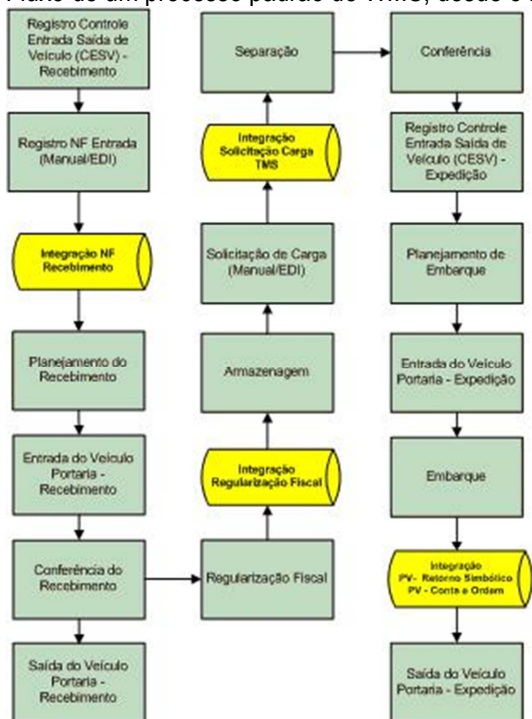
Fluxo de um processo padrão de WMS, desde o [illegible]

Registro Controle Entrada Saída de Veículo (CESV) - Recebimento

Registro NF Entrada (Manual/EDI)

Integração NF Recebimento

Planejamento do Recebimento

Entrada do Veículo Portaria - Recebimento

Conferência do Recebimento

Saída do Veículo Portaria - Recebimento

Separação

Integração Solicitação Carga TMS

Solicitação de Carga (Manual/EDI)

Armazenagem

Integração Regularização Fiscal

Regularização Fiscal

Conferência

Registro Controle Entrada Saída de Veículo (CESV) - Expedição

Planejamento de Embarque

Entrada do Veículo Portaria - Expedição

Embarque

Integração PV- Retorno Simbólico PV - Conta e Ordem

Saída do Veículo Portaria - Expedição